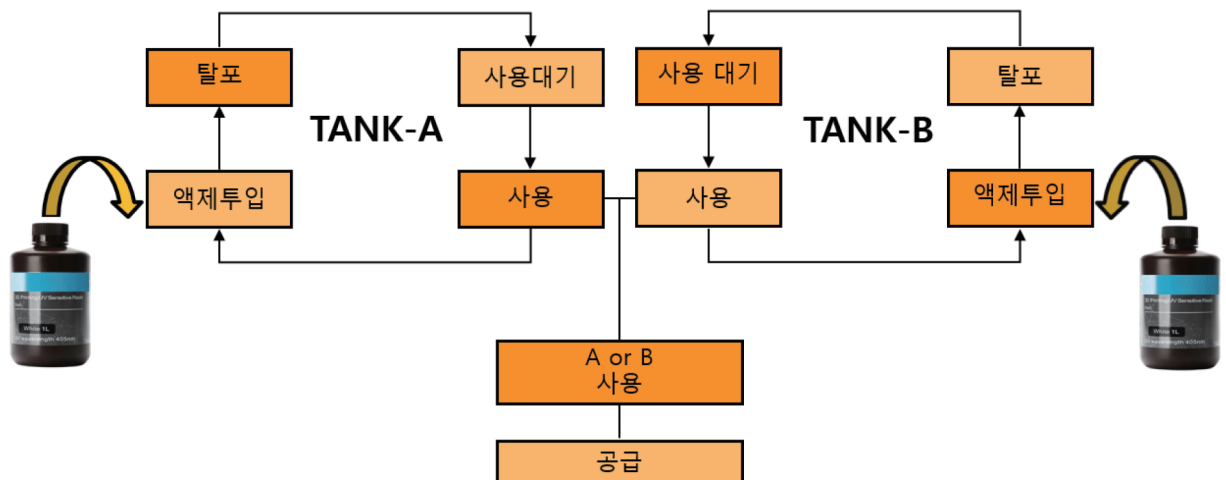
탈포

사용대기

TANK-A

액제투입

사용

사용 대기

탈포

TANK-B

사용

액제투입

3D Printing UV Sensitive Resin

White 1L

UV wavelength 405nm

3D Printing UV Sensitive Resin

White 1L

UV wavelength 405nm

A or B
사용

공급